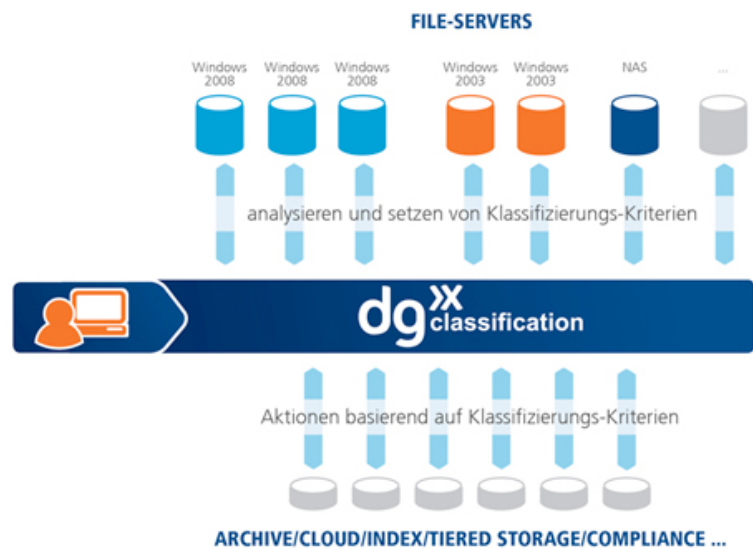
FILE-SERVERS

Windows 2008

Windows 2008

Windows 2008

Windows 2003

Windows 2003

NAS

...

analysieren und setzen von Klassifizierungs-Kriterien

dgx classification

Aktionen basierend auf Klassifizierungs-Kriterien

ARCHIVE/CLOUD/INDEX/TIERED STORAGE/COMPLIANCE ...